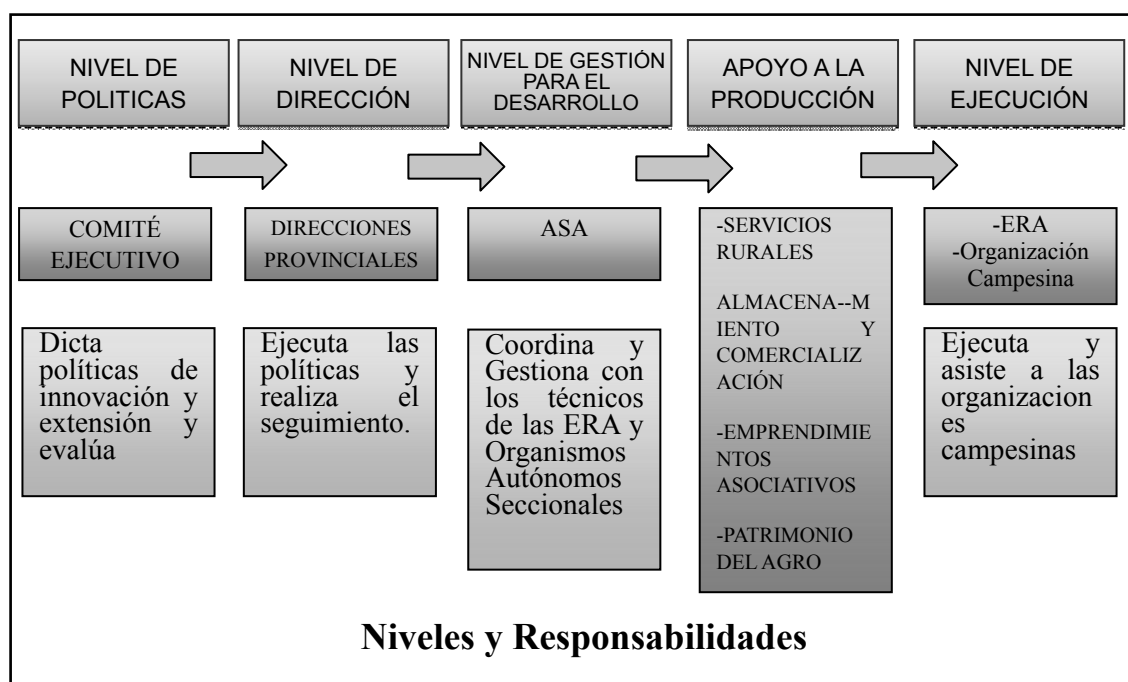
NIVEL DE POLITICAS

NIVEL DE DIRECCIÓN

NIVEL DE GESTIÓN PARA EL DESARROLLO

APOYO A LA PRODUCCIÓN

NIVEL DE EJECUCIÓN

COMITÉ EJECUTIVO

DIRECCIONES PROVINCIALES

ASA

-SERVICIOS RURALES

ALMACENA--MIENTO Y COMERCIALIZACIÓN

-EMPRENDIMIENTOS ASOCIATIVOS

-PATRIMONIO DEL AGRO

-ERA
-Organización Campesina

Dicta políticas de innovación y extensión y evalúa

Ejecuta las políticas y realiza el seguimiento.

Coordina y Gestiona con los técnicos de las ERA y Organismos Autónomos Seccionales

Ejecuta y asiste a las organizaciones campesinas

Niveles y Responsabilidades